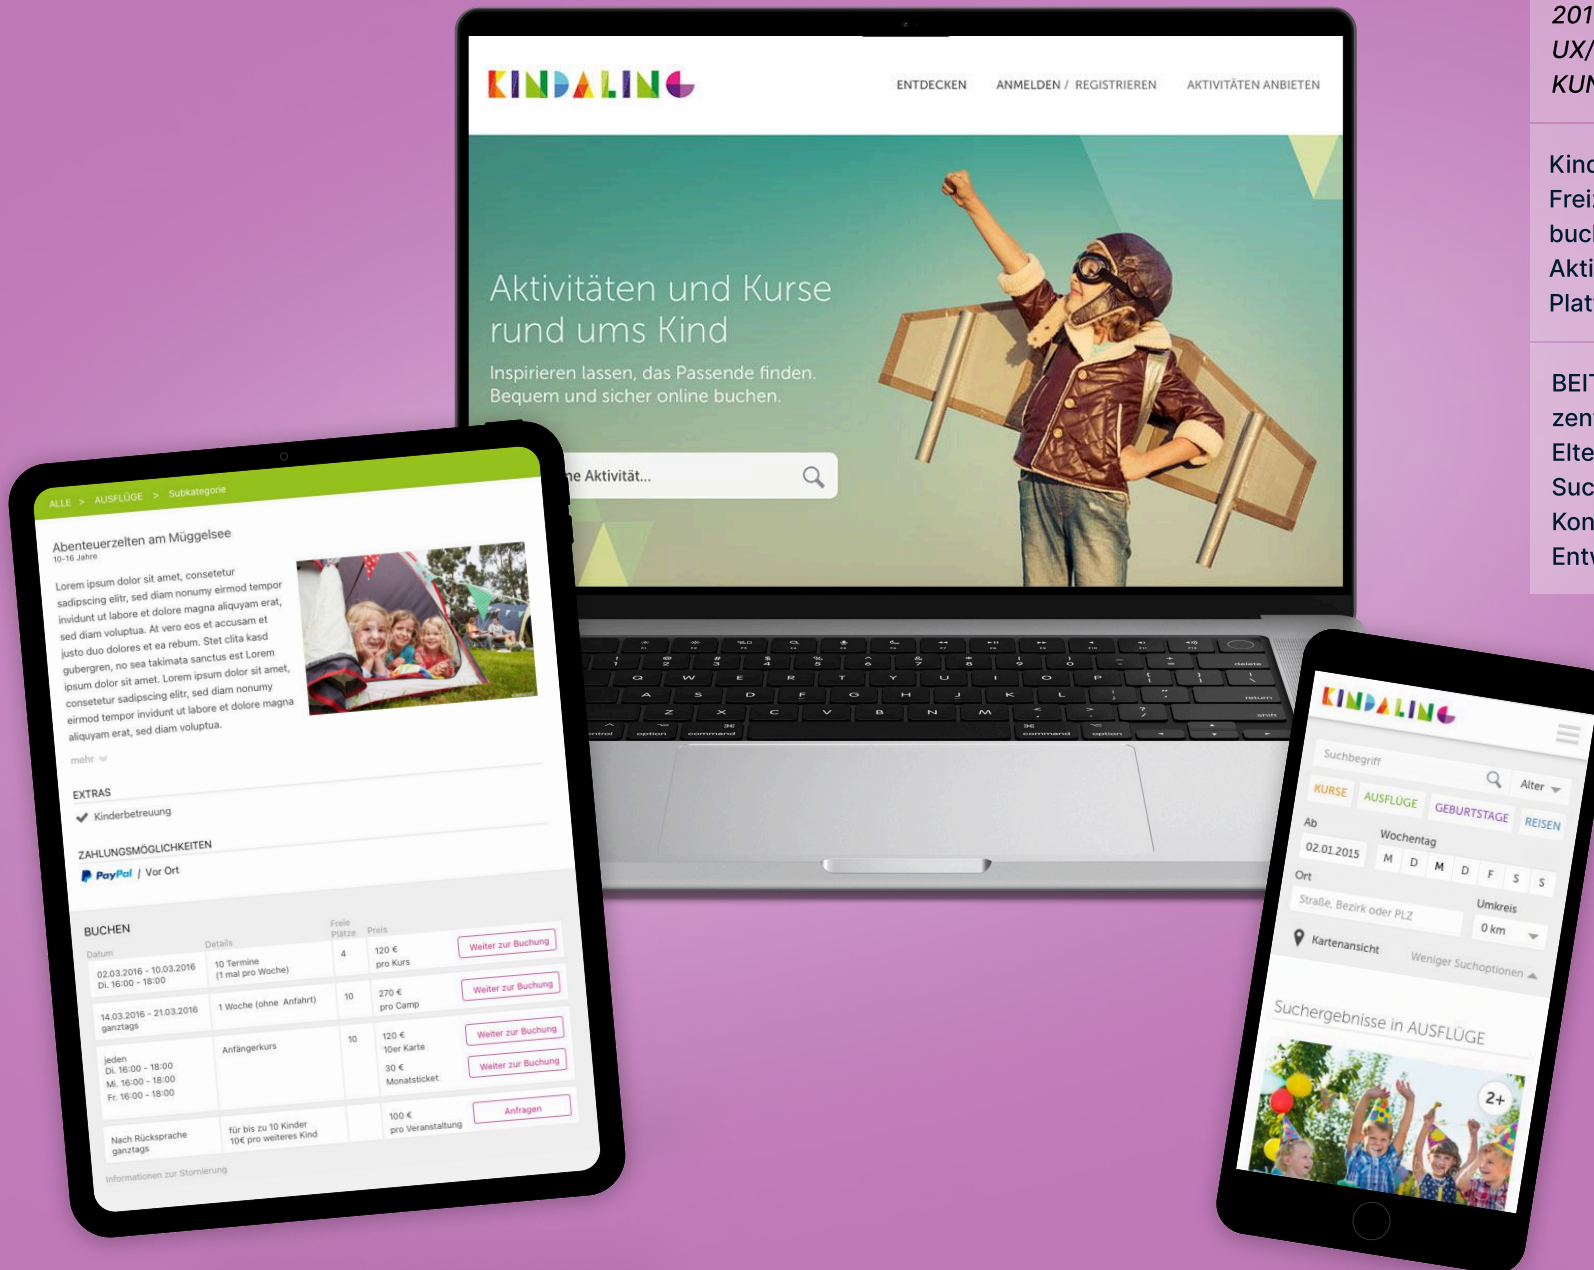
201
UX/
KUN

Kind
Frei
buc
Akti
Plat

BEI
zen
Elte
Suc
Kon
Ent

KINDALING

ENTDECKEN ANMELDEN / REGISTRIEREN AKTIVITÄTEN ANBIETEN

Aktivitäten und Kurse rund ums Kind

Inspirieren lassen, das Passende finden. Bequem und sicher online buchen.

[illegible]ne Aktivität...

ALLE > AUSFLÜGE > Subkategorie

Abenteuerzelten am Müggelsee
10-16 Jahre

Lorem ipsum dolor sit amet, consetetur sadipscing elitr, sed diam nonumy eirmod tempor invidunt ut labore et dolore magna aliquyam erat, sed diam voluptua. At vero eos et accusam et justo duo dolores et ea rebum. Stet clita kasd gubergren, no sea takimata sanctus est Lorem ipsum dolor sit amet. Lorem ipsum dolor sit amet, consetetur sadipscing elitr, sed diam nonumy eirmod tempor invidunt ut labore et dolore magna aliquyam erat, sed diam voluptua.

mehr

EXTRAS
Kinderbetreuung

ZAHLUNGSMÖGLICHKEITEN
PayPal / Vor Ort

BUCHEN

| Datum | Details | Freie Plätze | Preis | |
|---|---|---|---|---|
| 02.03.2016 - 10.03.2016 Di. 16:00 - 18:00 | 10 Termine (1 mal pro Woche) | 4 | 120 € pro Kurs | Weiter zur Buchung |
| 14.03.2016 - 21.03.2016 ganztags | 1 Woche (ohne Anfahrt) | 10 | 270 € pro Camp | Weiter zur Buchung |
| jeden Di. 16:00 - 18:00 Mi. 16:00 - 18:00 Fr. 16:00 - 18:00 | Anfängerkurs | 10 | 120 € 10er Karte 30 € Monatsticket | Weiter zur Buchung Weiter zur Buchung |
| Nach Rücksprache ganztags | für bis zu 10 Kinder 10€ pro weiteres Kind | | 100 € pro Veranstaltung | Anfragen |

Informationen zur Stornierung

KINDALING

Suchbegriff
Alter
KURSE AUSFLÜGE GEBURTSTAGE REISEN
Ab
02.01.2015
Wochentag
M D M D F S S
Ort
Straße, Bezirk oder PLZ
Umkreis
0 km
Kartenansicht
Weniger Suchoptionen

Suchergebnisse in AUSFLÜGE

2+